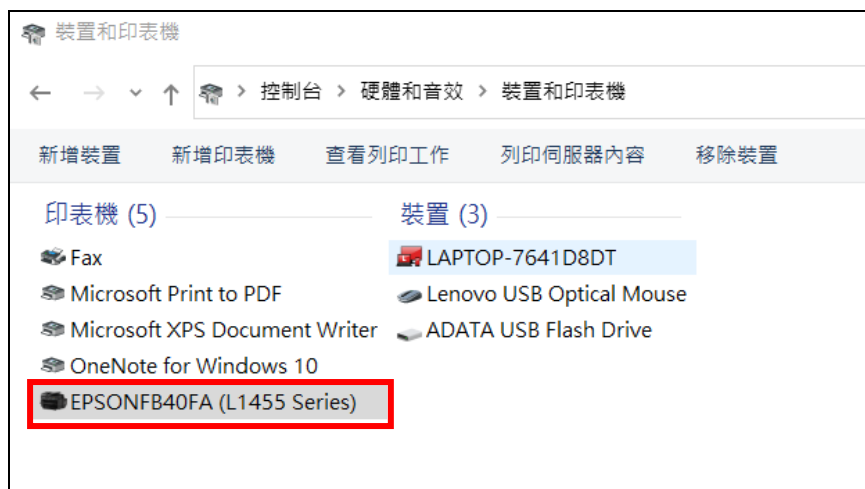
裝置和印表機

控制台 > 硬體和音效 > 裝置和印表機

新增裝置 新增印表機 查看列印工作 列印伺服器內容 移除裝置

印表機 (5)

Fax
Microsoft Print to PDF
Microsoft XPS Document Writer
OneNote for Windows 10
EPSONFB40FA (L1455 Series)

裝置 (3)

LAPTOP-7641D8DT
Lenovo USB Optical Mouse
ADATA USB Flash Drive